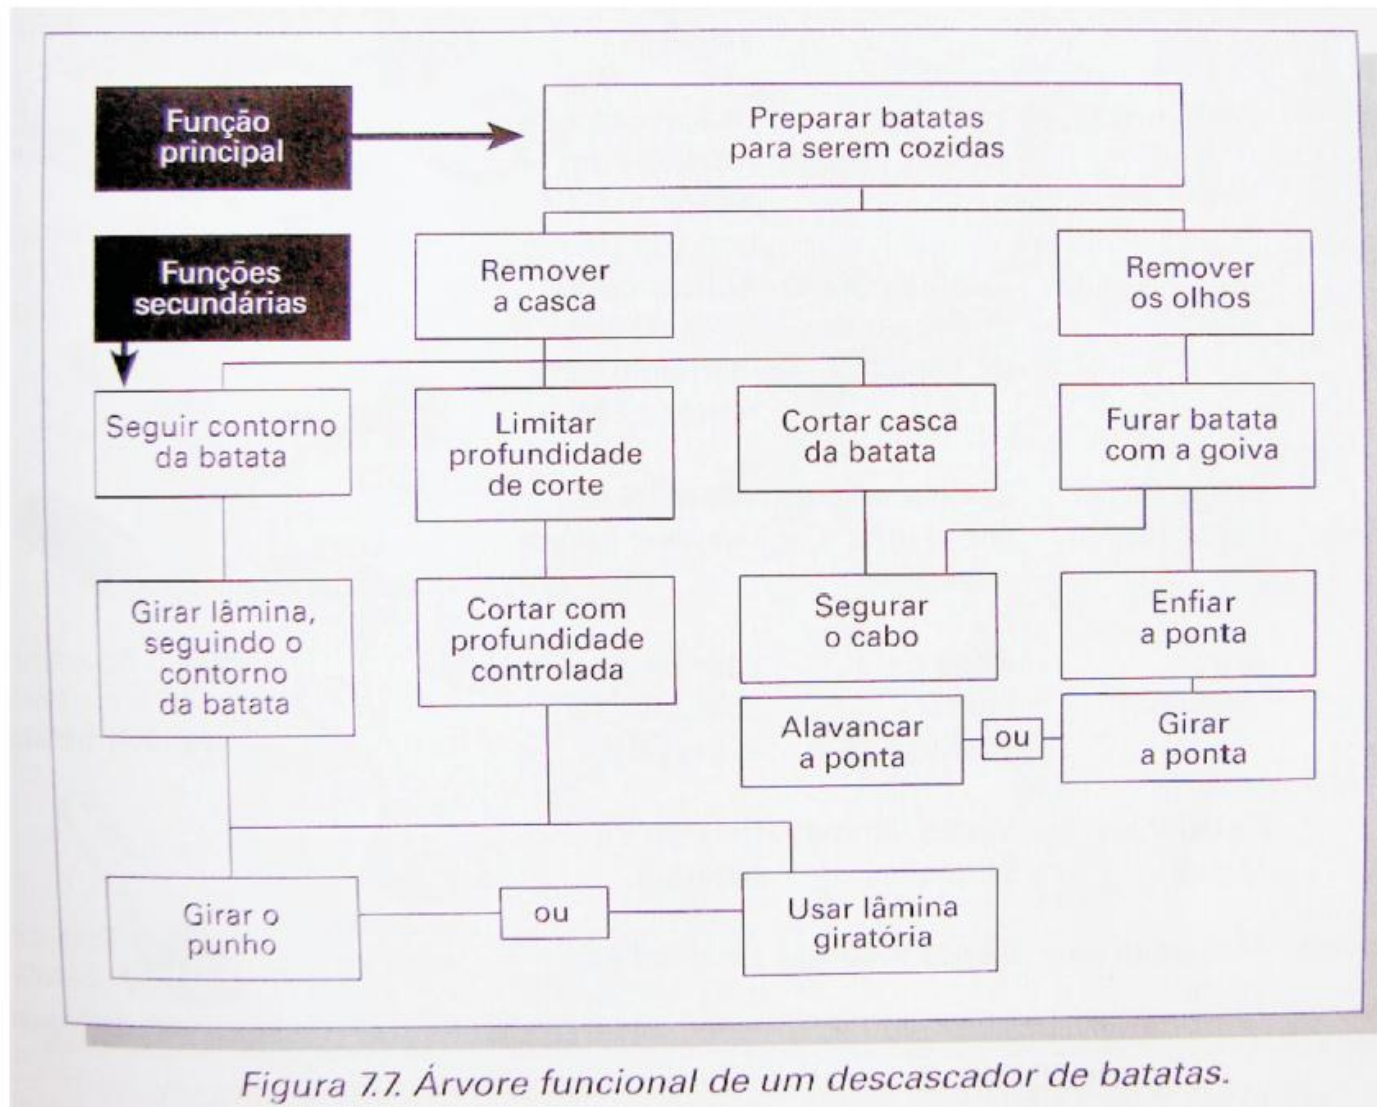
Função principal

Preparar batatas para serem cozidas

Funções secundárias

Remover a casca

Remover os olhos

Seguir contorno da batata

Limitar profundidade de corte

Cortar casca da batata

Furar batata com a goiva

Girar lâmina, seguindo o contorno da batata

Cortar com profundidade controlada

Segurar o cabo

Enfiar a ponta

Alavancar a ponta

ou

Girar a ponta

Girar o punho

ou

Usar lâmina giratória

Figura 7.7. Árvore funcional de um descascador de batatas.